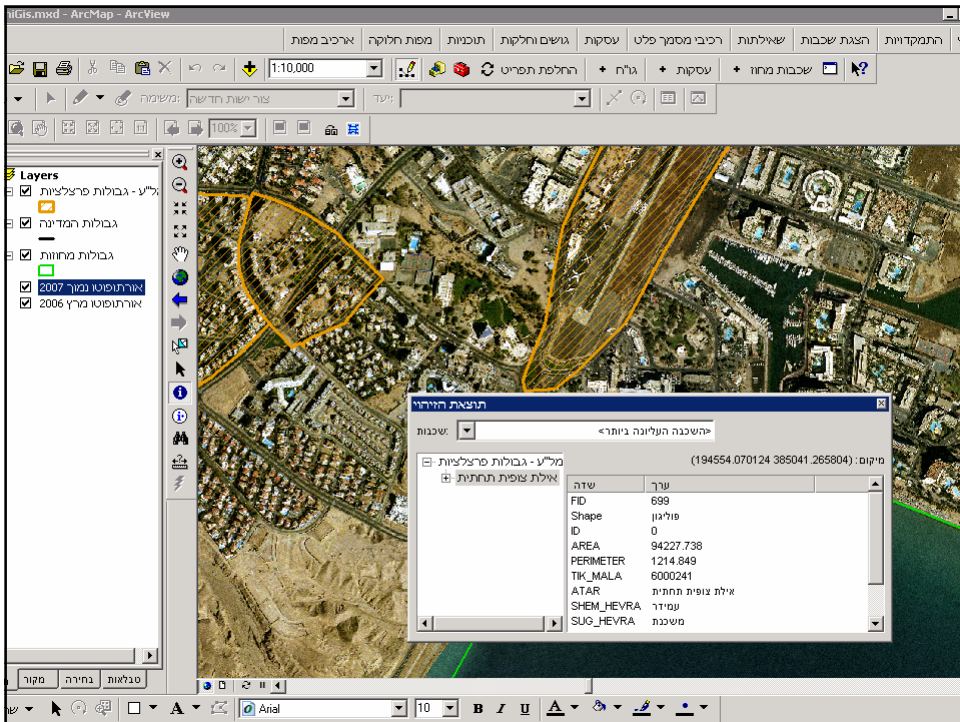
niGis.mxd - ArcMap - ArcView

התמקדויות | הצגת שכבות | שאילתות | רכיבי מסמך פלט | עסקות | גושים וחלקות | תוכניות | מפות חלוקה | ארכיב מפות

1:10,000 | החלפת תפריט | גו"ח | עסקות | שכבות מחוז

משימה: | צור ישות חדשה | יעד:

100%

Layers
מל"ע - גבולות פרצלציות
גבולות המדינה
גבולות מחוזות
אורתופוטו נמוך 2007
אורתופוטו מרץ 2006

מקור | בחירה | טבלאות

תוצאת הזיהוי
שכבות: | <השכבה העליונה ביותר>
מיקום: (194554.070124 385041.265804)
מל"ע - גבולות פרצלציות
אילת צופית תחתית

| שדה | ערך |
|---|---|
| FID | 699 |
| Shape | פוליגון |
| ID | 0 |
| AREA | 94227.738 |
| PERIMETER | 1214.849 |
| TIK_MALA | 6000241 |
| ATAR | אילת צופית תחתית |
| SHEM_HEVRA | עמידר |
| SUG_HEVRA | משכנת |

Arial | 10 | B I U | A